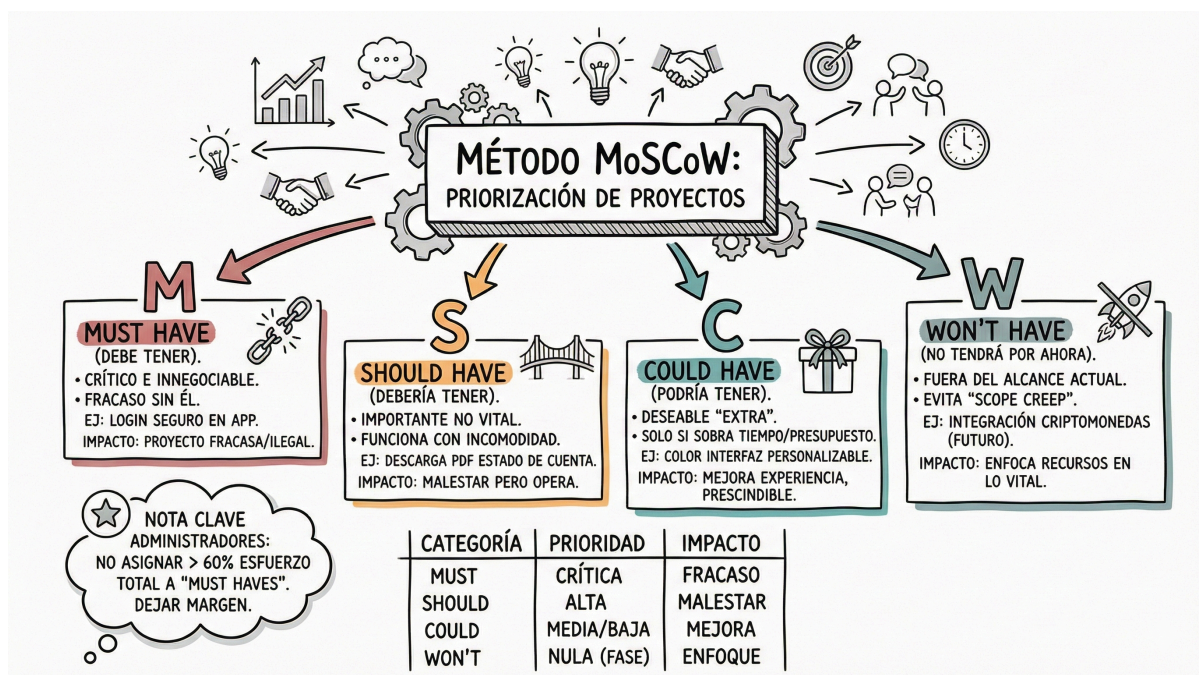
MÉTODO MoSCoW:
PRIORIZACIÓN DE PROYECTOS

M
MUST HAVE
(DEBE TENER).
• CRÍTICO E INNEGOCIABLE.
• FRACASO SIN ÉL.
EJ: LOGIN SEGURO EN APP.
IMPACTO: PROYECTO FRACASA/ILEGAL.

S
SHOULD HAVE
(DEBERÍA TENER).
• IMPORTANTE NO VITAL.
• FUNCIONA CON INCOMODIDAD.
EJ: DESCARGA PDF ESTADO DE CUENTA.
IMPACTO: MALESTAR PERO OPERA.

C
COULD HAVE
(PODRÍA TENER).
• DESEABLE "EXTRA".
• SOLO SI SOBRA TIEMPO/PRESUPUESTO.
EJ: COLOR INTERFAZ PERSONALIZABLE.
IMPACTO: MEJORA EXPERIENCIA, PRESCINDIBLE.

W
WON'T HAVE
(NO TENDRÁ POR AHORA).
• FUERA DEL ALCANCE ACTUAL.
• EVITA "SCOPE CREEP".
EJ: INTEGRACIÓN CRIPTOMONEDAS (FUTURO).
IMPACTO: ENFOCA RECURSOS EN LO VITAL.

NOTA CLAVE
ADMINISTRADORES:
NO ASIGNAR > 60% ESFUERZO TOTAL A "MUST HAVES".
DEJAR MARGEN.

| CATEGORÍA | PRIORIDAD | IMPACTO |
|---|---|---|
| MUST | CRÍTICA | FRACASO |
| SHOULD | ALTA | MALESTAR |
| COULD | MEDIA/BAJA | MEJORA |
| WON'T | NULA (FASE) | ENFOQUE |